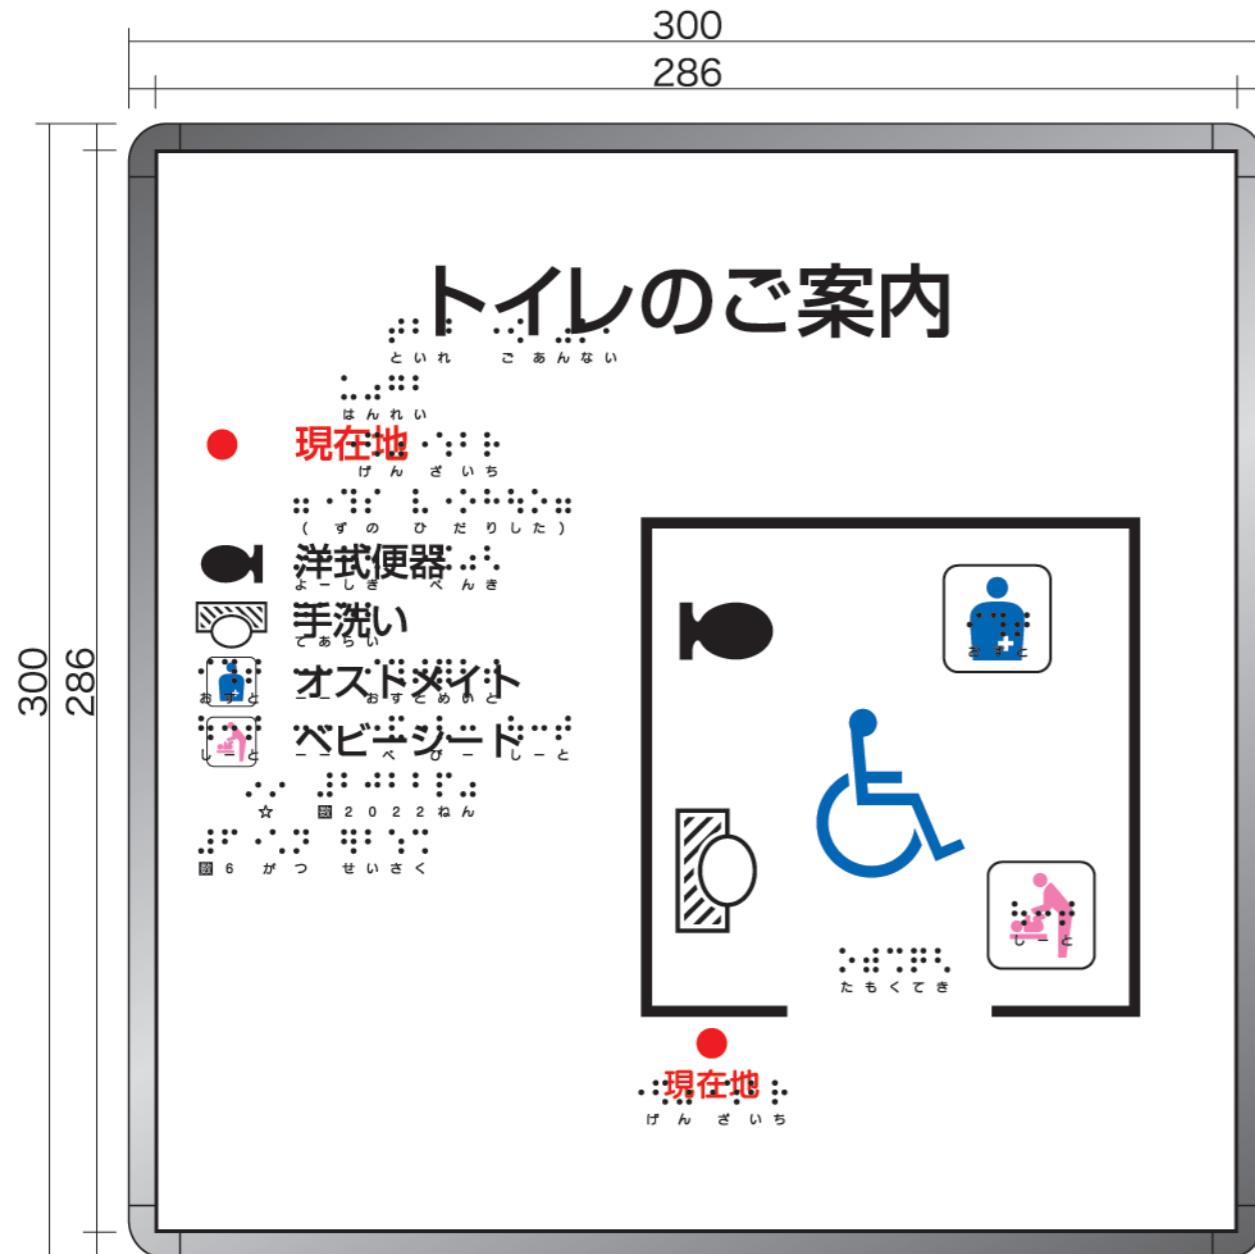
300
286
300
286

トイレのご案内
と い れ ご あ ん な い
は ん れ い

現在地
げ ん ざ い ち
( ず の ひ だ り し た )

洋式便器
よ ー し き べ ん き

手洗い
て あ ら い

オストメイト
お す と お す と め い と

ベビーシート
し ー と べ び ー し ー と

☆ 数 2 0 2 2 ね ん
数 6 が つ せ い さ く

お す と
し ー と
た も く て き

現在地
げ ん ざ い ち